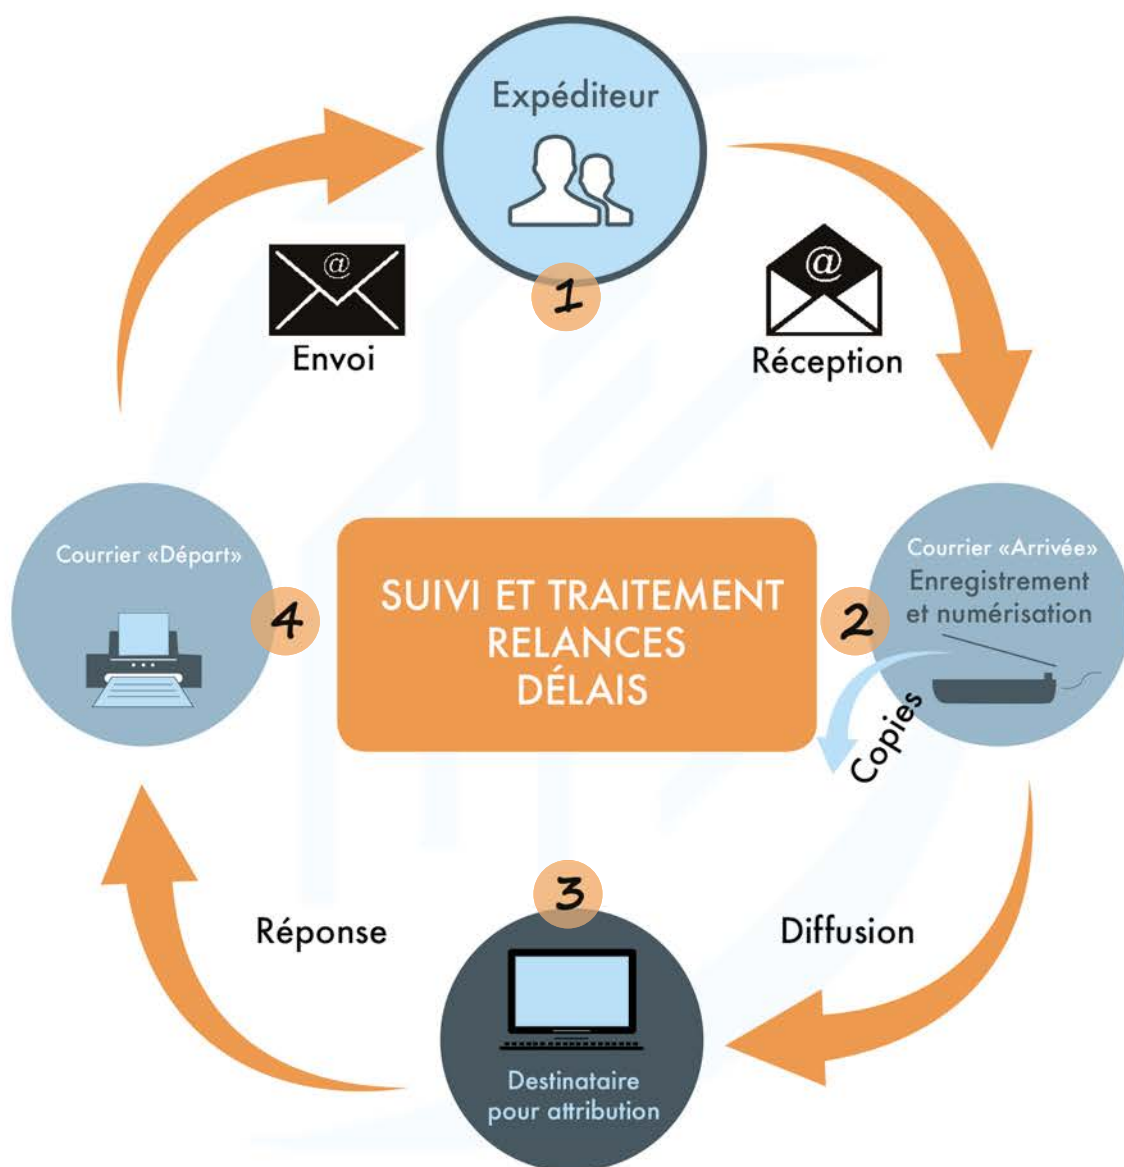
Expéditeur

1

Envoi

Réception

Courrier «Départ»

4

SUIVI ET TRAITEMENT
RELANCES
DÉLAIS

2

Courrier «Arrivée»
Enregistrement
et numérisation

Copies

3

Réponse

Diffusion

Destinataire
pour attribution